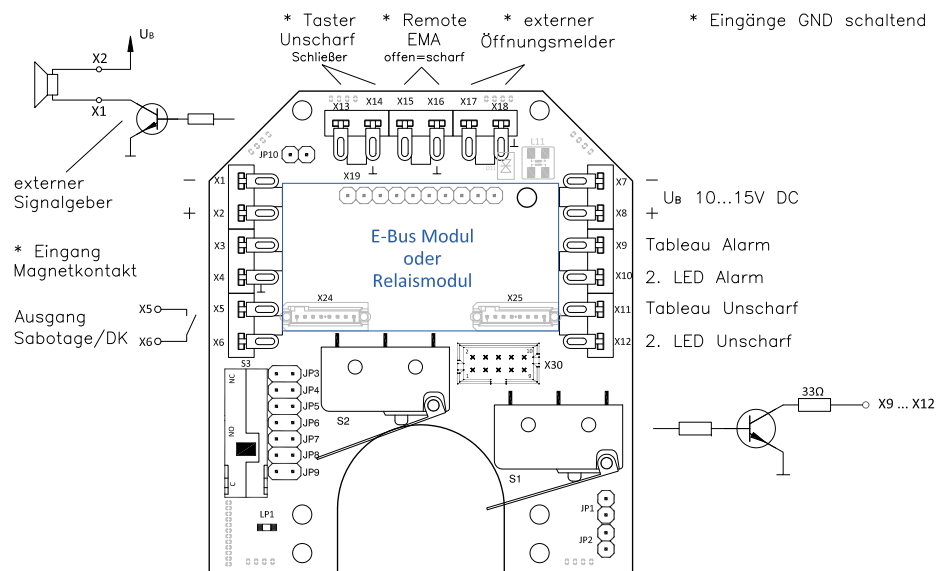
* Taster Unscharf Schließer

* Remote EMA offen=scharf

* externer Öffnungsmelder

* Eingänge GND schaltend

$U_B$

X2

X1

externer Signalgeber

* Eingang Magnetkontakt

Ausgang Sabotage/DK

X5

X6

X13 X14 X15 X16 X17 X18

JP10

X19

L11

X1 X2 X3 X4 X5 X6

−

+

X7 X8 X9 X10 X11 X12

−

+

$U_B$ 10...15V DC

Tableau Alarm

2. LED Alarm

Tableau Unscharf

2. LED Unscharf

E-Bus Modul oder Relaismodul

X24

X25

S3

X30

NC

NO

C

JP3 JP4 JP5 JP6 JP7 JP8 JP9

S2

S1

LP1

JP1

JP2

33Ω

X9 ... X12